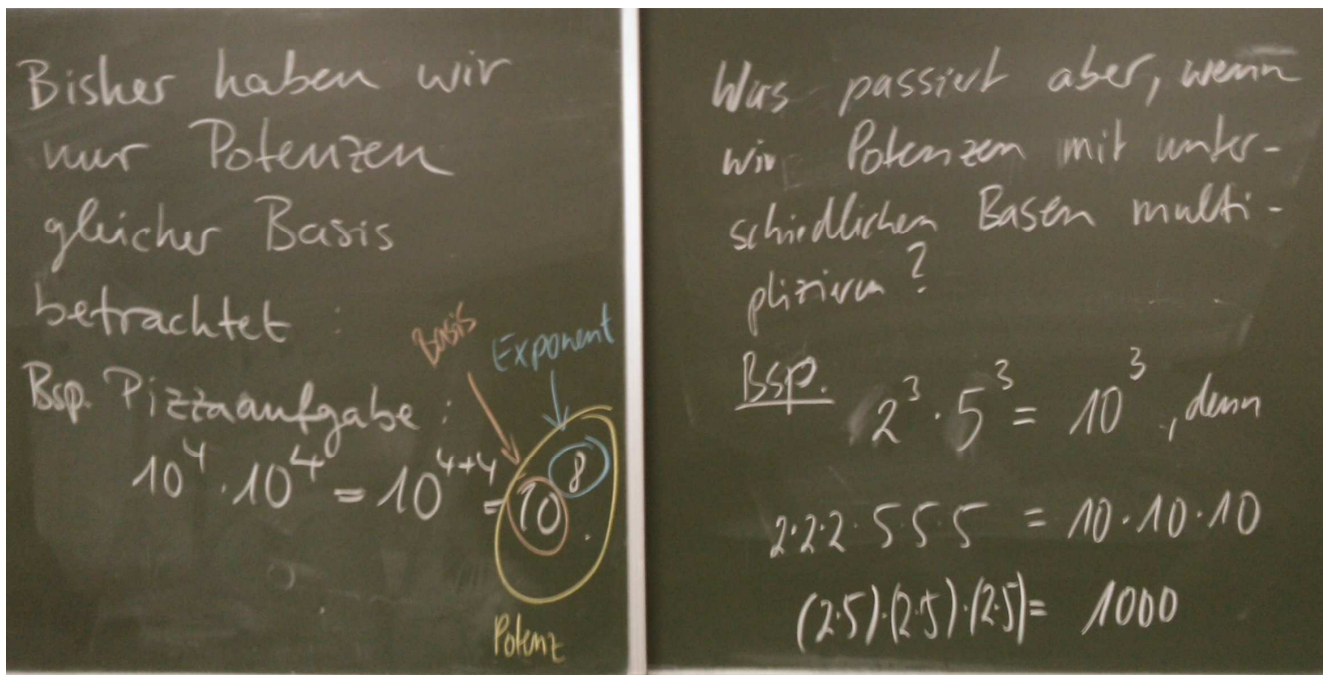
Bisher haben wir nur Potenzen gleicher Basis betrachtet:

Bsp. Pizzaaufgabe:

$10^4 \cdot 10^4 = 10^{4+4} = 10^8$.

Basis

Exponent

Potenz

Was passiert aber, wenn wir Potenzen mit unterschiedlichen Basen multiplizieren?

Bsp. $2^3 \cdot 5^3 = 10^3$, denn

$2 \cdot 2 \cdot 2 \cdot 5 \cdot 5 \cdot 5 = 10 \cdot 10 \cdot 10$

$(2 \cdot 5) \cdot (2 \cdot 5) \cdot (2 \cdot 5) = 1000$